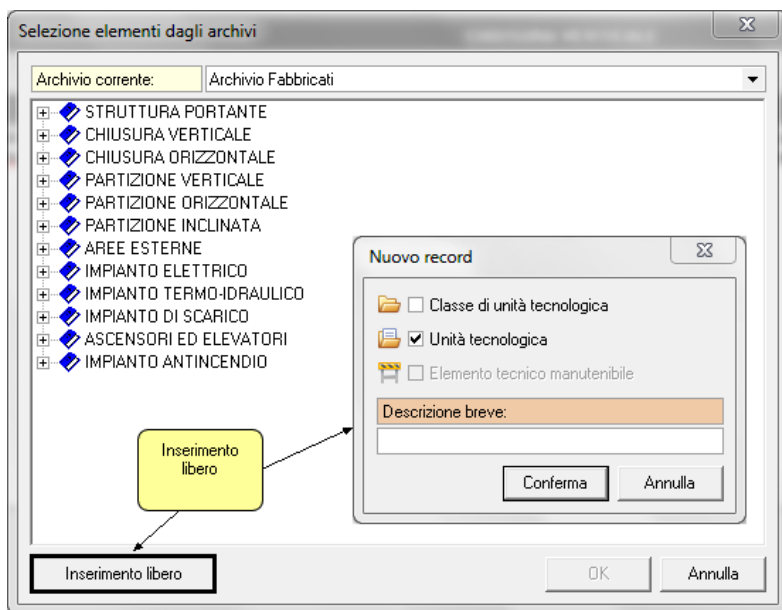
Selezione elementi dagli archivi

Archivio corrente: Archivio Fabbricati

STRUTTURA PORTANTE
CHIUSURA VERTICALE
CHIUSURA ORIZZONTALE
PARTIZIONE VERTICALE
PARTIZIONE ORIZZONTALE
PARTIZIONE INCLINATA
AREE ESTERNE
IMPIANTO ELETTRICO
IMPIANTO TERMO-IDRAULICO
IMPIANTO DI SCARICO
ASCENSORI ED ELEVATORI
IMPIANTO ANTINCENDIO

Nuovo record

Classe di unità tecnologica
Unità tecnologica
Elemento tecnico manutenibile

Descrizione breve:

Conferma
Annulla

Inserimento libero

Inserimento libero

OK
Annulla